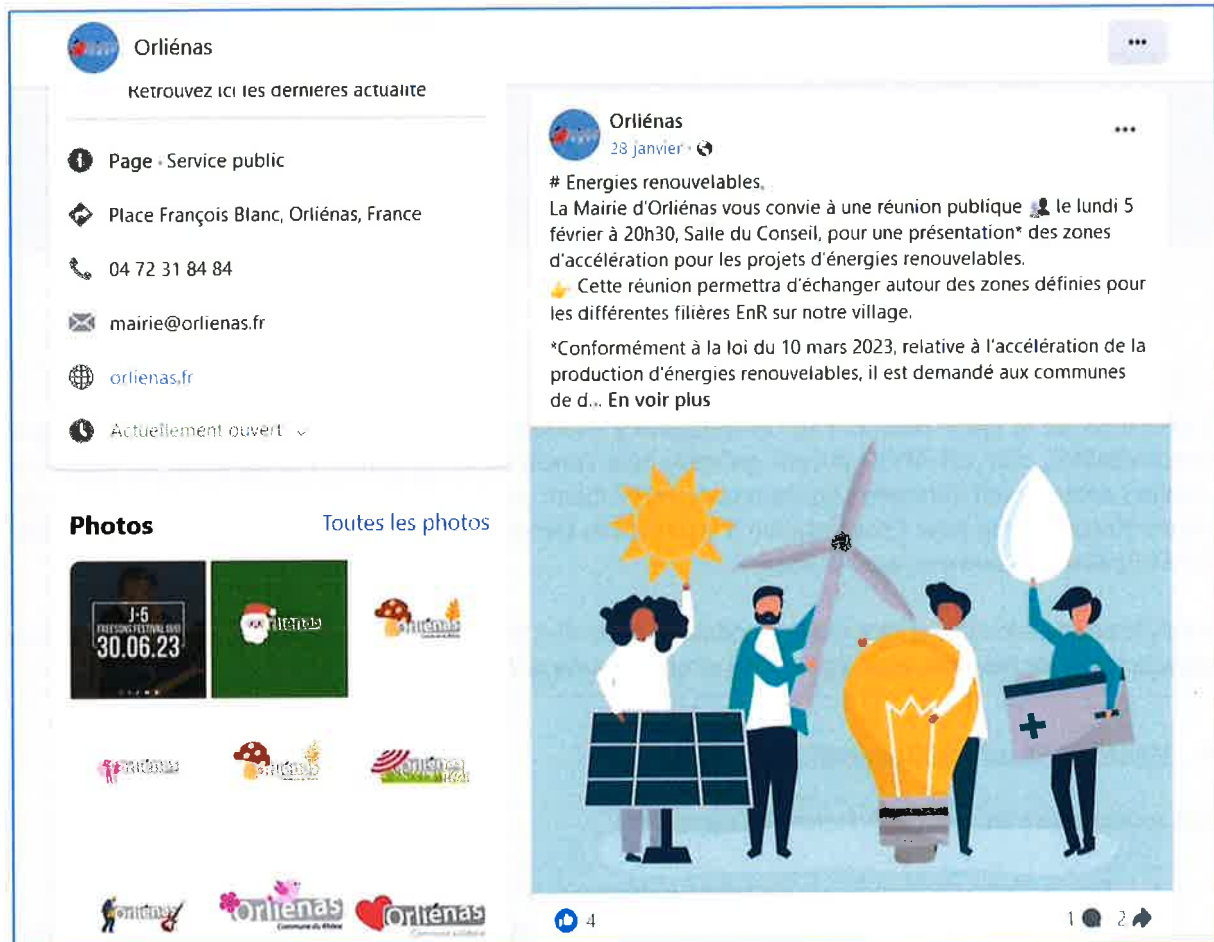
Orliénas

•••

Retrouvez ici les dernières actualité

Page · Service public

Place François Blanc, Orliénas, France

04 72 31 84 84

mairie@orlienas.fr

orlienas.fr

Actuellement ouvert

Photos

Toutes les photos

J-5
FREESONS FESTIVAL
30.06.23

Orliénas

Orliénas

Orliénas

Orliénas

Orliénas

Orliénas

Orliénas

Orliénas

Orliénas
28 janvier ·

•••

# Energies renouvelables.
La Mairie d'Orliénas vous convie à une réunion publique le lundi 5 février à 20h30, Salle du Conseil, pour une présentation* des zones d'accélération pour les projets d'énergies renouvelables.
Cette réunion permettra d'échanger autour des zones définies pour les différentes filières EnR sur notre village.

*Conformément à la loi du 10 mars 2023, relative à l'accélération de la production d'énergies renouvelables, il est demandé aux communes de d... En voir plus

4

1 2